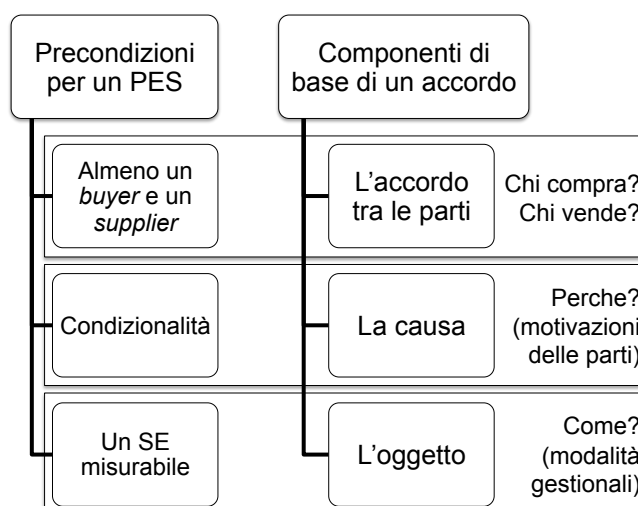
Precondizioni per un PES

Componenti di base di un accordo

Almeno un *buyer* e un *supplier*

L'accordo tra le parti

Chi compra? Chi vende?

Condizionalità

La causa

Perche? (motivazioni delle parti)

Un SE misurabile

L'oggetto

Come? (modalità gestionali)